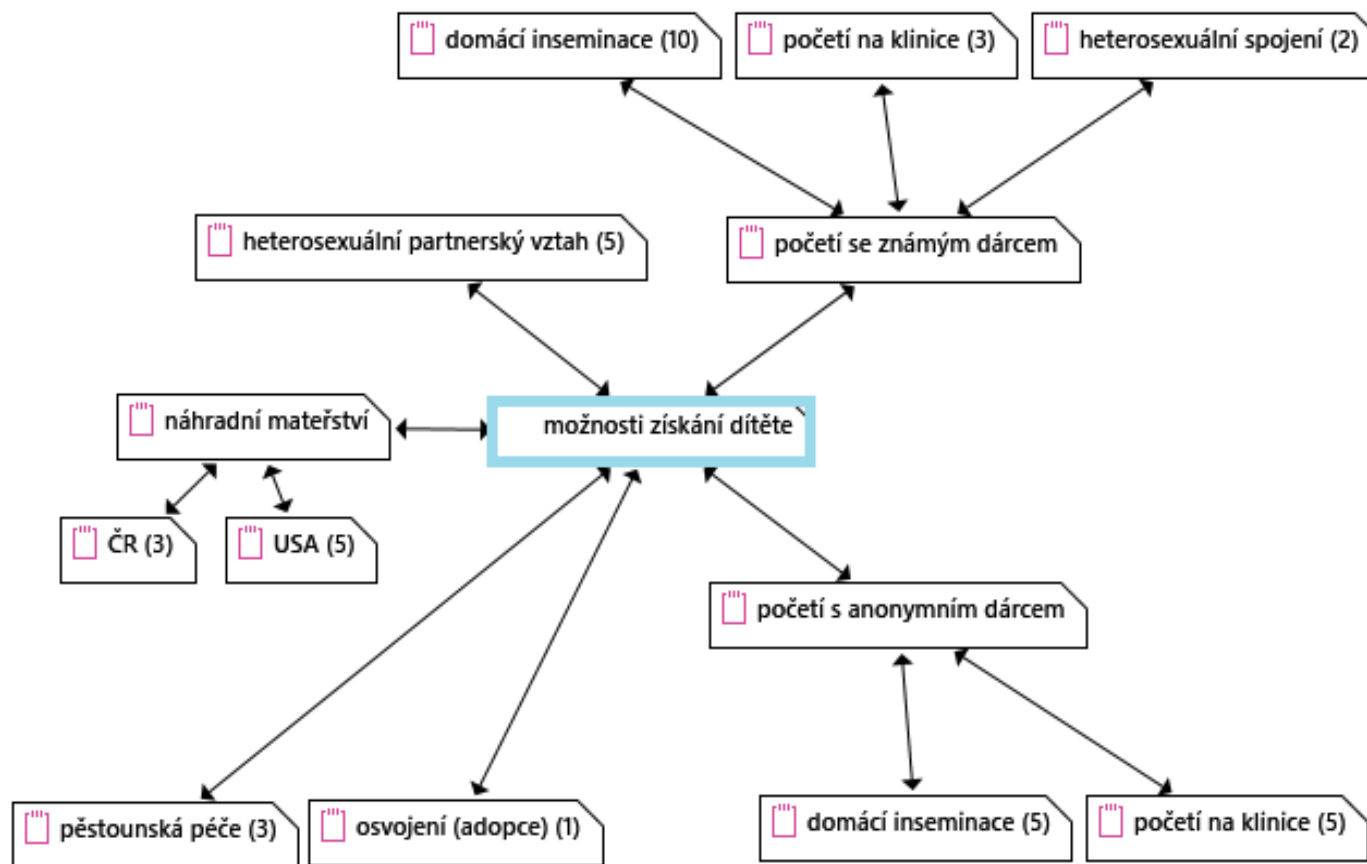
domácí inseminace (10)

početí na klinice (3)

heterosexuální spojení (2)

heterosexuální partnerský vztah (5)

početí se známým dárcem

náhradní mateřství

možnosti získání dítěte

ČR (3)

USA (5)

početí s anonymním dárcem

pěstounská péče (3)

osvojení (adopce) (1)

domácí inseminace (5)

početí na klinice (5)